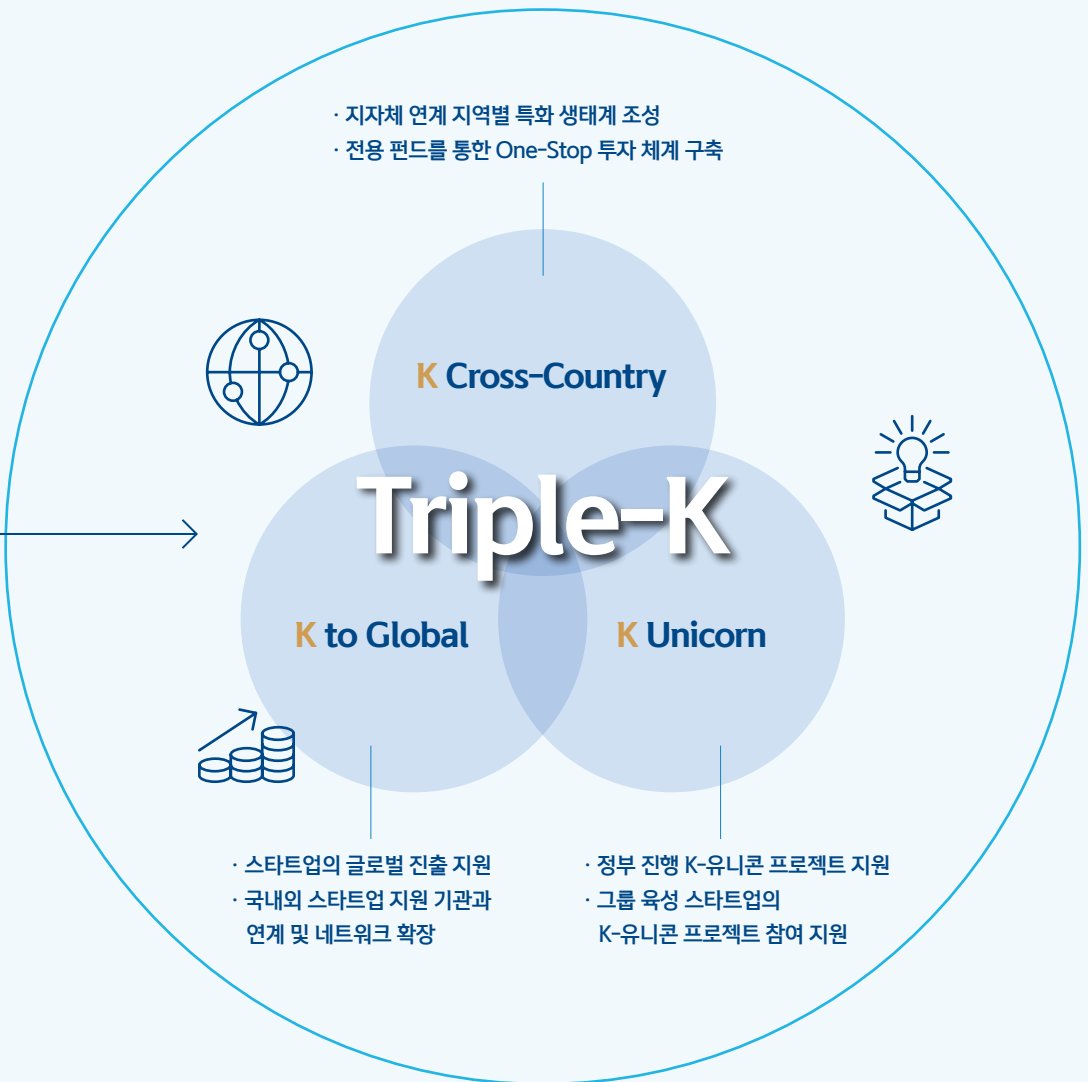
· 지자체 연계 지역별 특화 생태계 조성
· 전용 펀드를 통한 One-Stop 투자 체계 구축

K Cross-Country

Triple-K

K to Global

K Unicorn

· 스타트업의 글로벌 진출 지원
· 국내외 스타트업 지원 기관과 연계 및 네트워크 확장

· 정부 진행 K-유니콘 프로젝트 지원
· 그룹 육성 스타트업의 K-유니콘 프로젝트 참여 지원